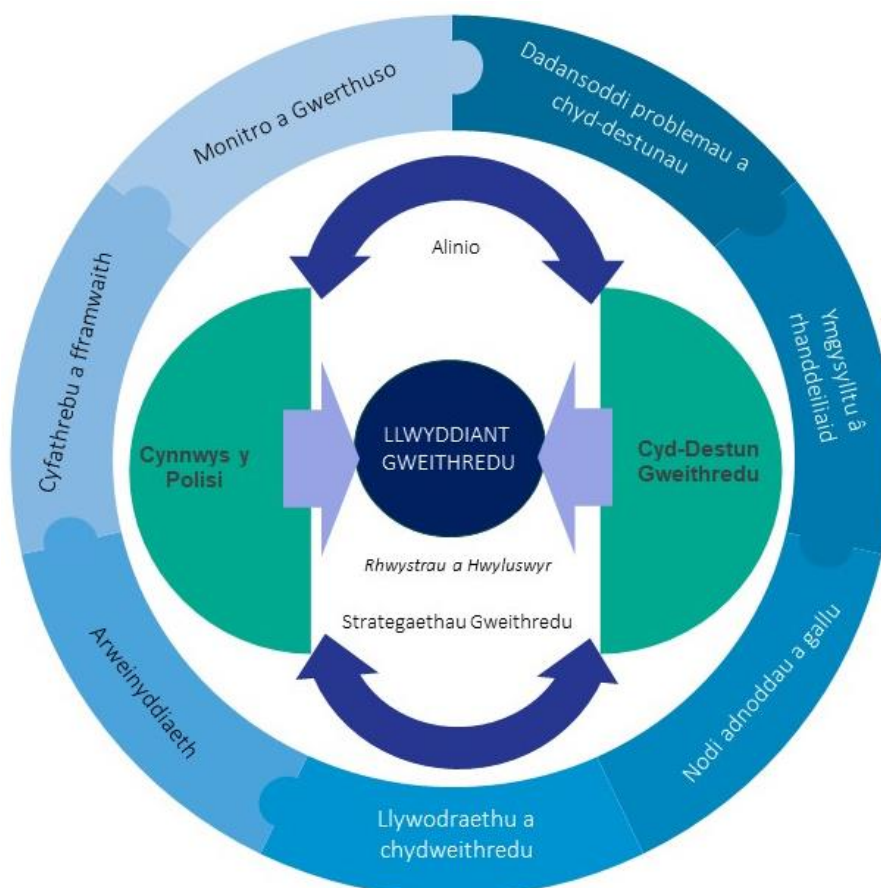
Monitro a Gwerthuso

Dadansoddi problemau a chyd-destunau

Ymgysylltu â rhanddeiliaid

Nodi adnoddau a gallu

Llywodraethu a chydweithredu

Arweinyddiaeth

Cyfathrebu a fframwaith

Alinio

Cynnwys y Polisi

LLWYDDIANT GWEITHREDU

Cyd-Destun Gweithredu

Rhwystrau a Hwyluswyr

Strategaethau Gweithredu